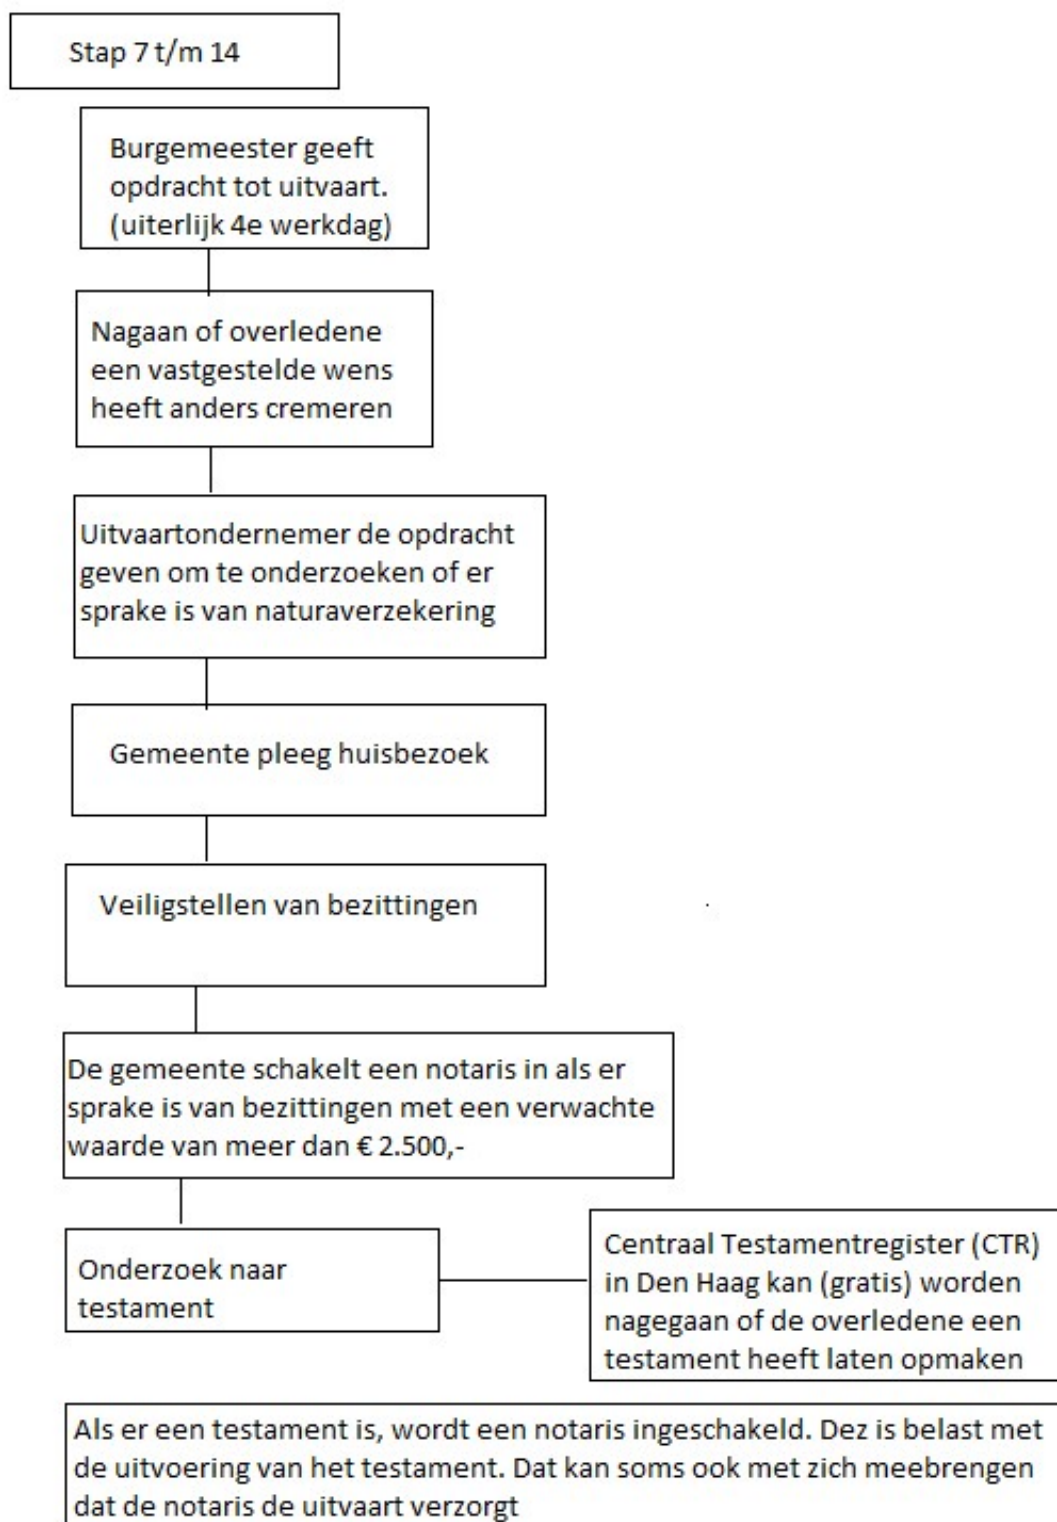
Stap 7 t/m 14

Burgemeester geeft opdracht tot uitvaart. (uiterlijk 4e werkdag)

Nagaan of overledene een vastgestelde wens heeft anders cremeren

Uitvaartondernemer de opdracht geven om te onderzoeken of er sprake is van naturaverzekering

Gemeente pleeg huisbezoek

Veiligstellen van bezittingen

De gemeente schakelt een notaris in als er sprake is van bezittingen met een verwachte waarde van meer dan € 2.500,-

Onderzoek naar testament

Centraal Testamentregister (CTR) in Den Haag kan (gratis) worden nagegaan of de overledene een testament heeft laten opmaken

Als er een testament is, wordt een notaris ingeschakeld. Dez is belast met de uitvoering van het testament. Dat kan soms ook met zich meebrengen dat de notaris de uitvaart verzorgt